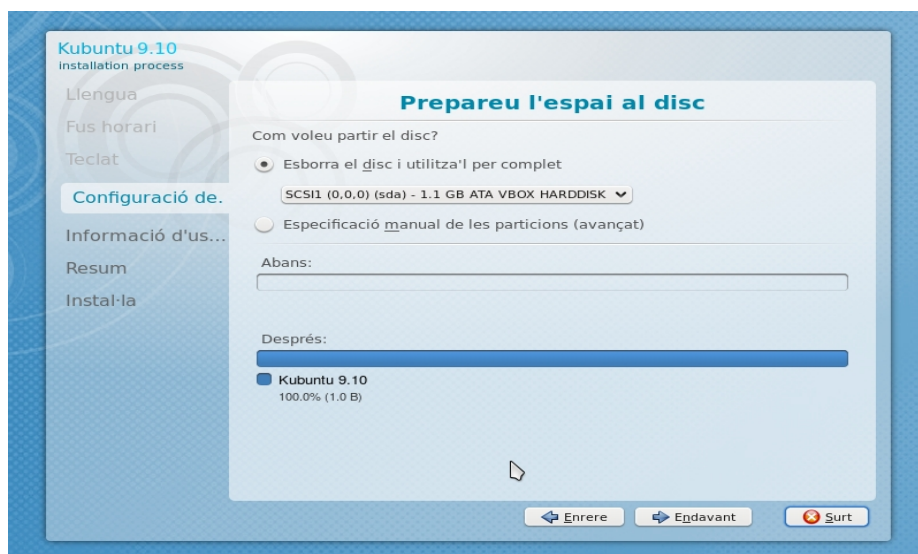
Kubuntu 9.10
installation process

Llengua
Fus horari
Teclat
Configuració de.
Informació d'us...
Resum
Instal·la

Prepareu l'espai al disc

Com voleu partir el disc?

Esborra el disc i utilitza'l per complet

SCSI1 (0,0,0) (sda) - 1.1 GB ATA VBOX HARDDISK

Especificació manual de les particions (avançat)

Abans:

Després:

Kubuntu 9.10
100.0% (1.0 B)

Enrere
Endavant
Surt